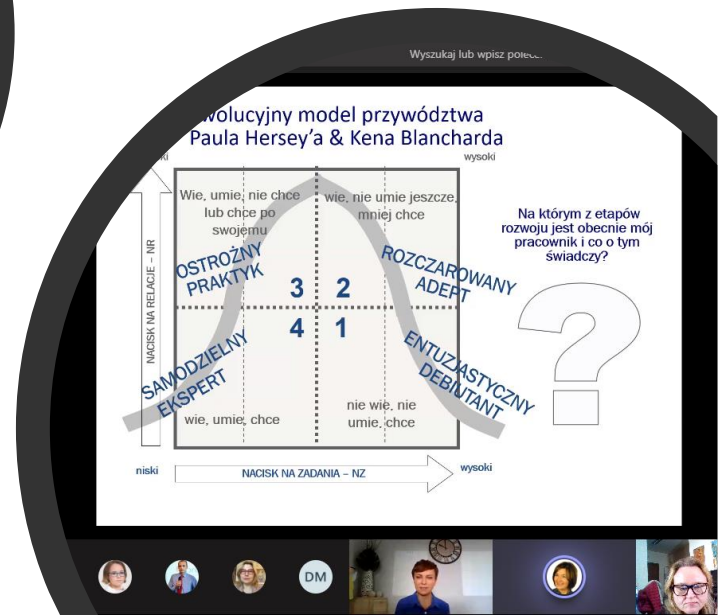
Wyszukaj lub wpisz polec

wolucyjny model przywództwa Paula Hersey'a & Kena Blancharda

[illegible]ki

wysoki

Wie, umie, nie chce lub chce po swojemu

wie, nie umie jeszcze, mniej chce

OSTROŻNY PRAKTYK

ROZCZAROWANY ADEPT

3

2

4

1

SAMODZIELNY EKSPERT

ENTUZJASTYCZNY DEBIUTANT

wie, umie, chce

nie wie, nie umie, chce

NACISK NA RELACJE – NR

niski

NACISK NA ZADANIA – NZ

wysoki

Na którym z etapów rozwoju jest obecnie mój pracownik i co o tym świadczy?

?

DM